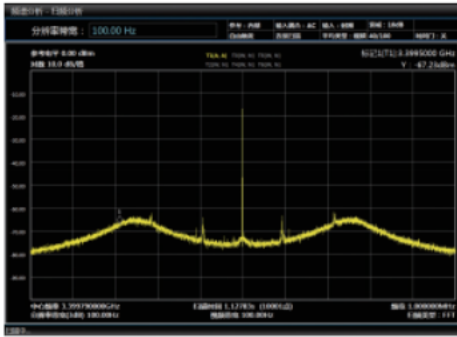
频谱分析 - 扫描分析

分辨率带宽：100.00 Hz

参考电平 0.00 dBm
刻度 10.0 dB/格

标记1(T1) 3.3995000 GHz
Y : -47.2 dBm

中心频率 3.3997900000 GHz
分辨率带宽(RBW) 100.00 Hz

扫描时间 1.1278 s (1001点)
视频带宽 100.00 Hz

扫宽 1.000000 MHz
扫描类型：FFT